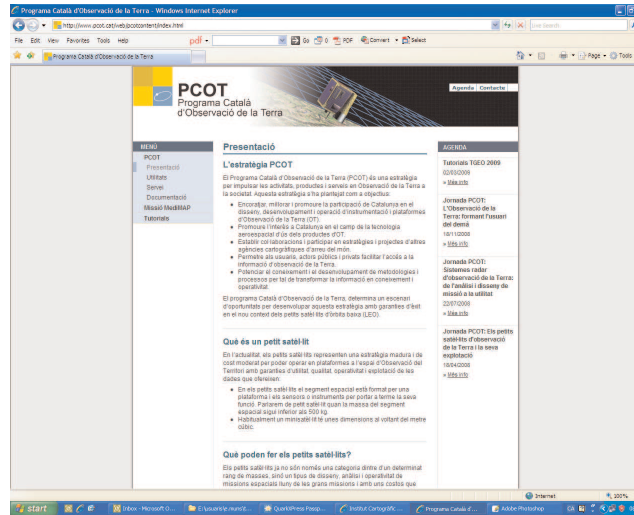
Programa Català d'Observació de la Terra - Windows Internet Explorer

http://www.pcot.cat/web/pcotcontent/index.html

Live Search

File Edit View Favorites Tools Help

pdf - Go 0 PDF Convert Select

Programa Català d'Observació de la Terra

Page Tools

PCOT
Programa Català d'Observació de la Terra

Agenda | Contacte

MENÚ
PCOT
Presentació
Utilitats
Serveis
Documentació
Missió NetSAT
Tutorials

Presentació

L'estratègia PCOT

El Programa Català d'Observació de la Terra (PCOT) és una estratègia per impulsar les activitats, productes i serveis en Observació de la Terra a la societat. Aquesta estratègia s'ha plantejat com a objectius:

Encoratjar, millorar i promoure la participació de Catalunya en el disseny, desenvolupament i operació d'instrumentació i plataformes d'Observació de la Terra (OT).
Promoure l'interès a Catalunya en el camp de la tecnologia aeroespacial d'ús dels productes d'OT.
Establir col·laboracions i participar en estratègies i projectes d'altres agències cartogràfiques d'arreu del món.
Permetre als usuaris, actors públics i privats facilitar l'accés a la informació d'observació de la Terra.
Potenciar el coneixement i el desenvolupament de metodologies i processos per tal de transformar la informació en coneixement i operativitat.

El programa Català d'Observació de la Terra, determina un escenari d'oportunitats per desenvolupar aquesta estratègia amb garanties d'èxit en el nou context dels petits satèl·lits d'òrbita baixa (LEO).

Què és un petit satèl·lit

En l'actualitat, els petits satèl·lits representen una estratègia madura i de cost moderat per poder operar en plataformes a l'espai d'Observació del Territori amb garanties d'utilitat, qualitat, operativitat i explotació de les dades que ofereixen:

En els petits satèl·lits el segment espacial està format per una plataforma i els sensors o instruments per portar a terme la seva funció. Parlarem de petit satèl·lit quan la massa del segment espacial sigui inferior als 500 kg.
Habitualment un minisatèl·lit té unes dimensions al voltant del metre cúbic.

Què poden fer els petits satèl·lits?

Els petits satèl·lits ja no són només una categoria dintre d'un determinat rang de masses, sinó un tipus de disseny, anàlisi i operativitat de missions espacials lluny de les grans missions i amb uns costos que

AGENDA

Tutorials TGEO 2009
02/03/2009
» Més info

Jornada PCOT: L'Observació de la Terra: formant l'usuari del demà
18/11/2008
» Més info

Jornada PCOT: Sistemes radar d'observació de la Terra: de l'anàlisi i disseny de missió a la utilitat
22/07/2008
» Més info

Jornada PCOT: Els petits satèl·lits d'observació de la Terra i la seva explotació
18/04/2008
» Més info

Internet 100%

start | Inbox - Microsoft O... | E:\usuaris\e.mans\t... | QuarkXPress Passp... | Institut Cartogràfic... | Programa Català d'... | Adobe Photoshop